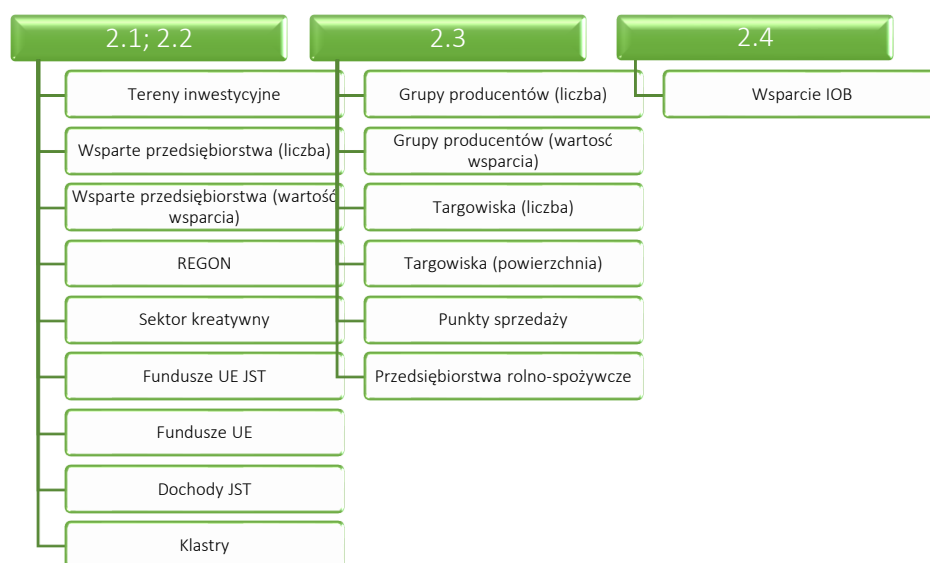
2.1; 2.2

Tereny inwestycyjne

Wsparte przedsiębiorstwa (liczba)

Wsparte przedsiębiorstwa (wartość wsparcia)

REGON

Sektor kreatywny

Fundusze UE JST

Fundusze UE

Dochody JST

Klastry

2.3

Grupy producentów (liczba)

Grupy producentów (wartosć wsparcia)

Targowiska (liczba)

Targowiska (powierzchnia)

Punkty sprzedaży

Przedsiębiorstwa rolno-spożywcze

2.4

Wsparcie IOB